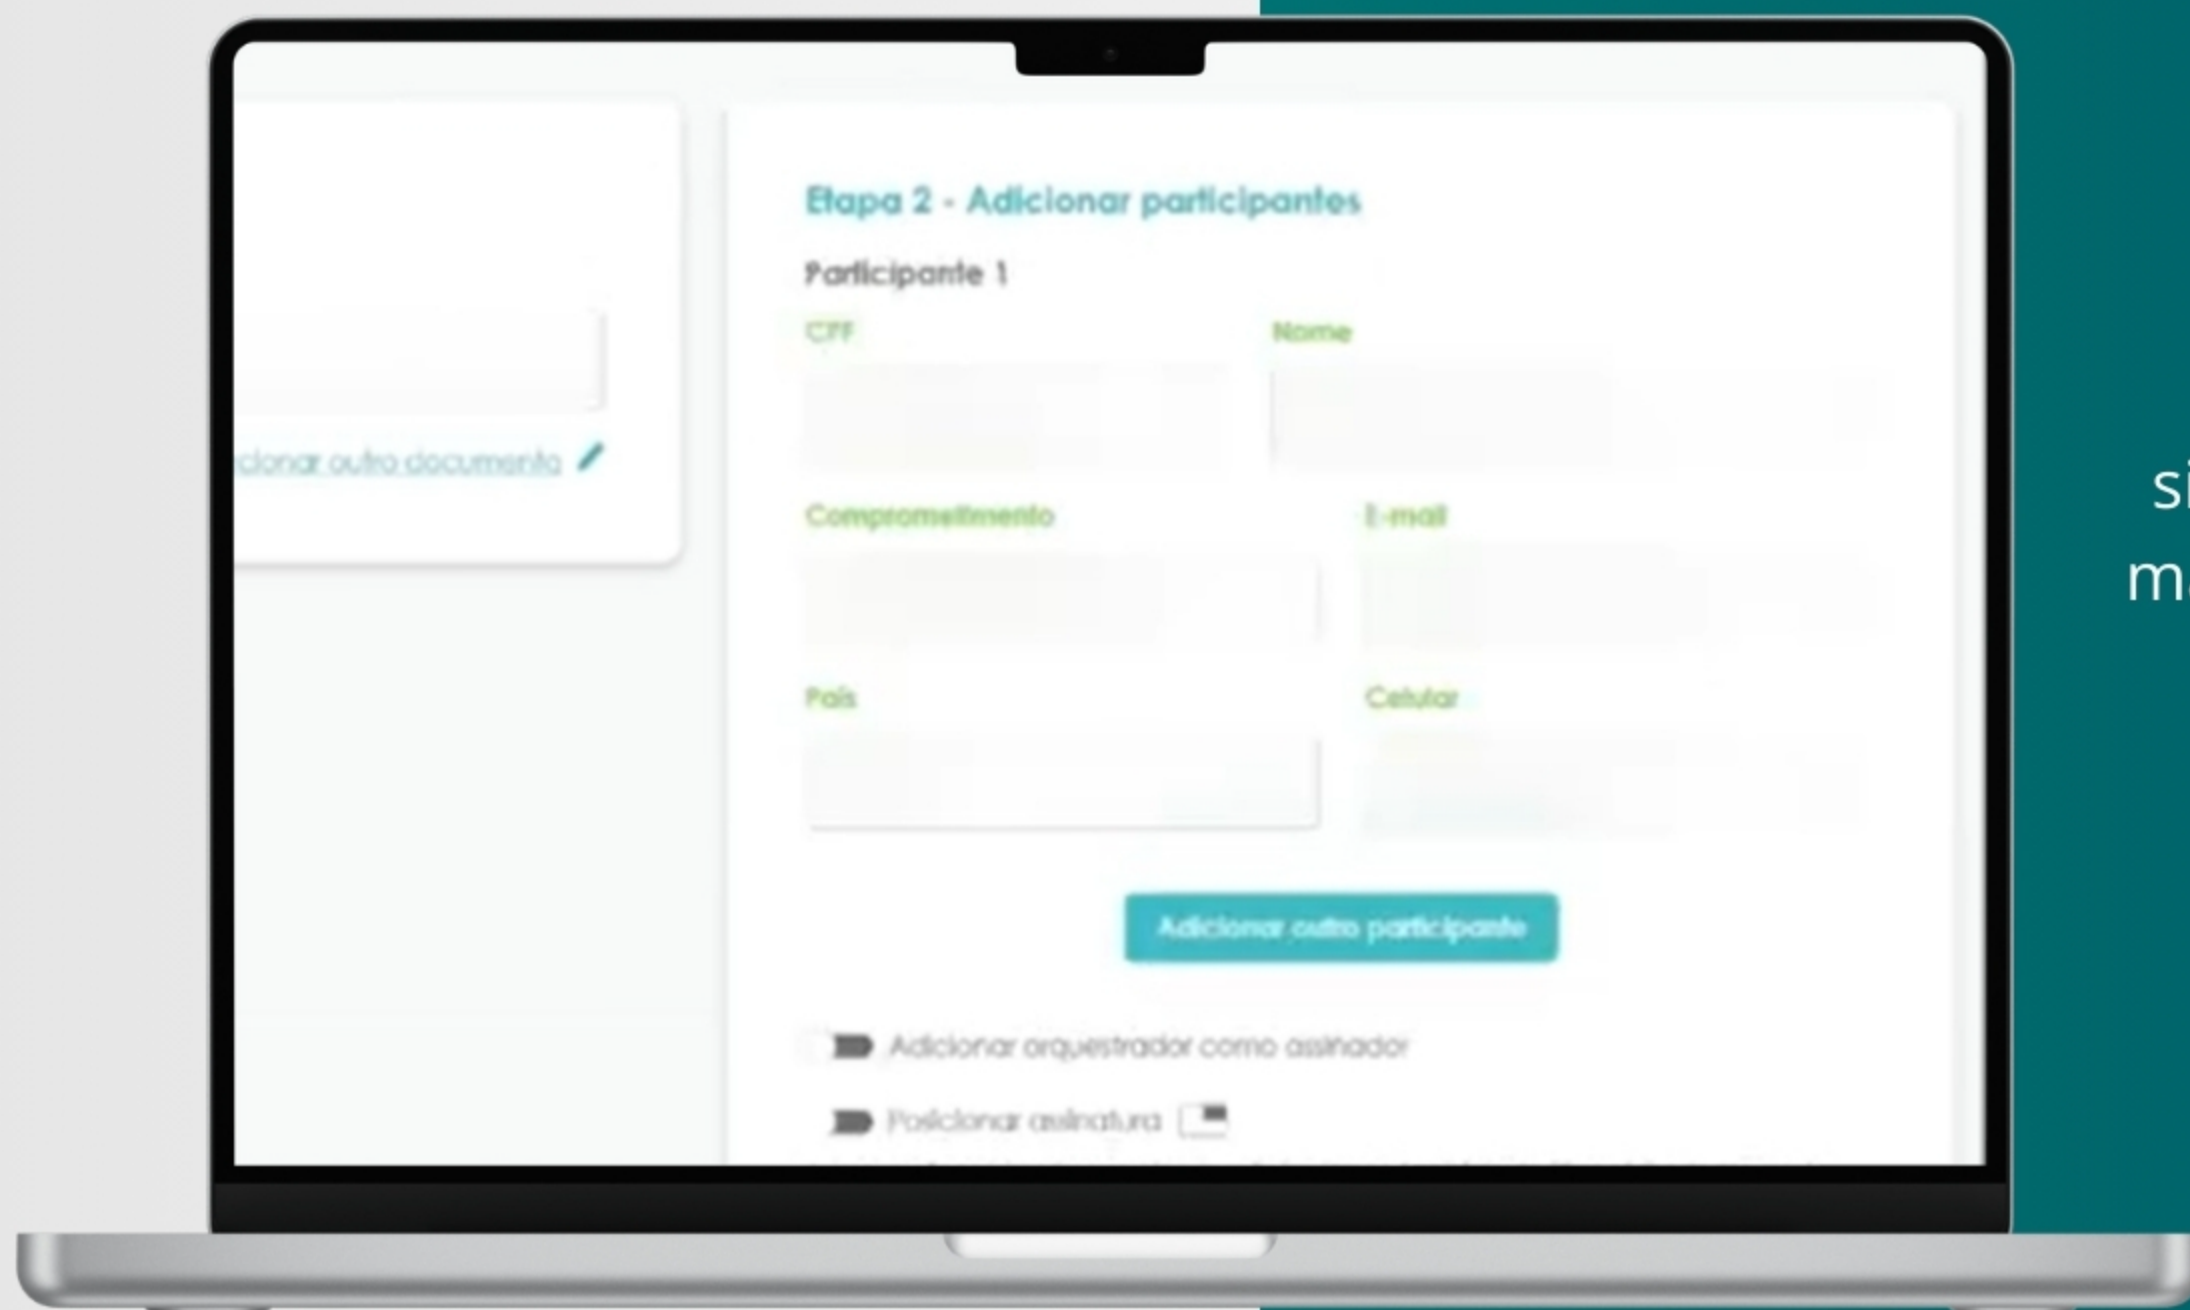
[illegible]cionar outro documento

Etapa 2 - Adicionar participantes

Participante 1

CPF

Nome

Comprometimento

E-mail

País

Celular

Adicionar outro participante

Adicionar orquestrador como assinador

Posicionar assinatura

si

m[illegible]